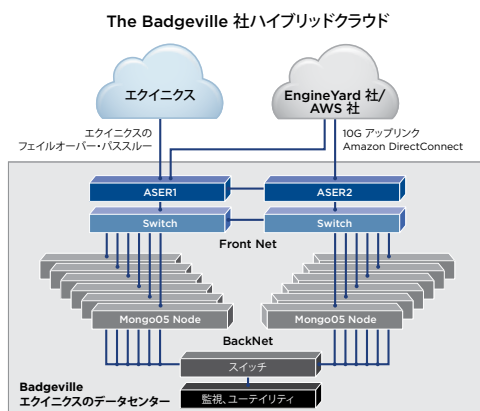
The Badgeville 社ハイブリッドクラウド

エクイニクス

EngineYard 社/AWS 社

エクイニクスのフェイルオーバー・パススルー

10G アップリンク Amazon DirectConnect

ASER1

ASER2

Switch

Switch

Front Net

Mongo05 Node

Mongo05 Node

BackNet

スイッチ

Badgeville エクイニクスのデータセンター

監視、ユーティリティ